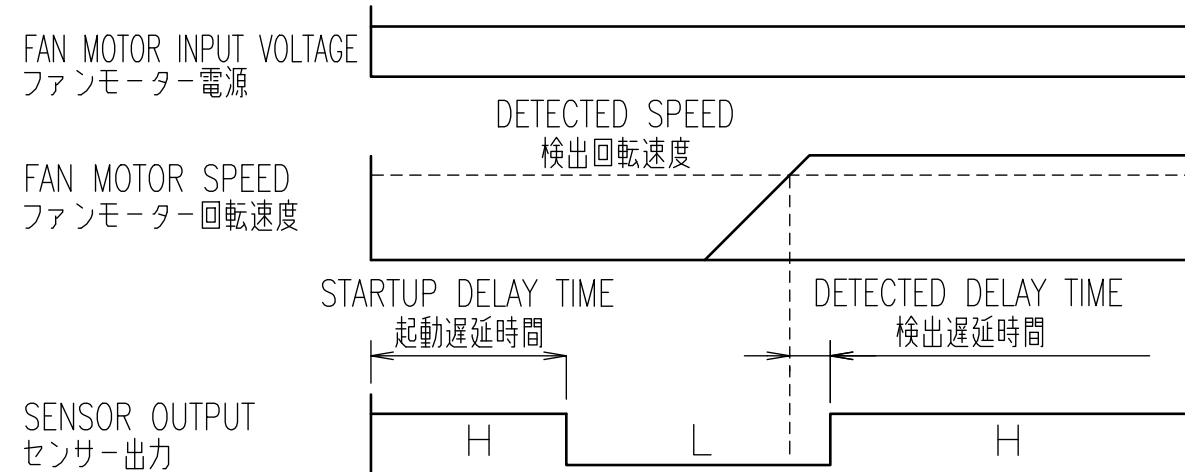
FAN MOTOR INPUT VOLTAGE
ファンモーター電源

DETECTED SPEED
検出回転速度

FAN MOTOR SPEED
ファンモーター回転速度

STARTUP DELAY TIME
起動遅延時間

DETECTED DELAY TIME
検出遅延時間

SENSOR OUTPUT
センサー出力

H

L

H